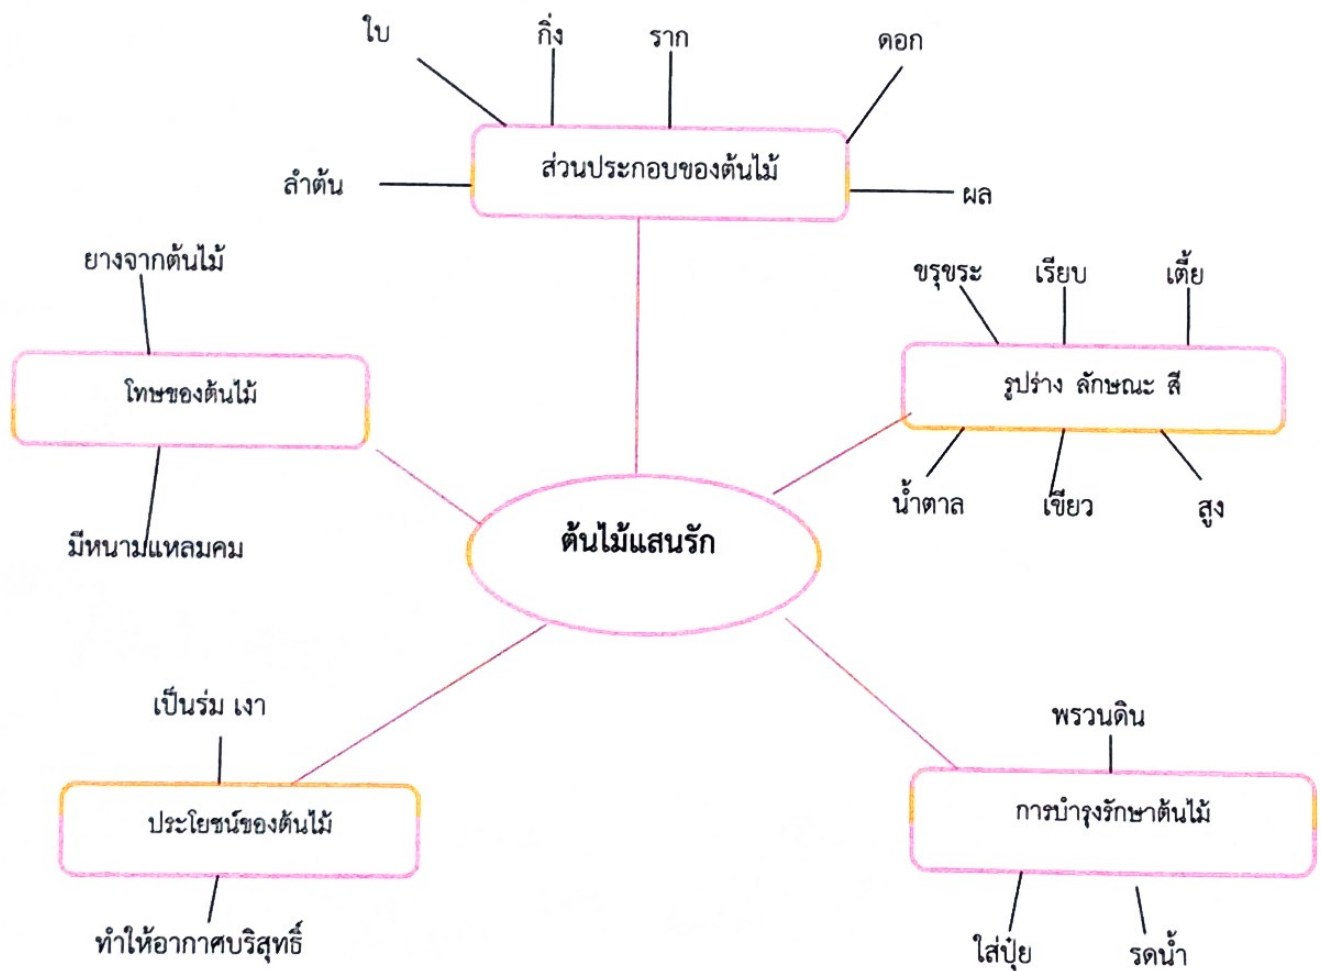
ใบ
กิ่ง
ราก
ดอก
ลำต้น
ส่วนประกอบของต้นไม้
ผล

ยางจากต้นไม้
โทษของต้นไม้
มีหนามแหลมคม

ขรุขระ
เรียบ
เตี้ย
รูปร่าง ลักษณะ สี
น้ำตาล
เขียว
สูง

ต้นไม้แสนรัก

เป็นร่ม เงา
ประโยชน์ของต้นไม้
ทำให้อากาศบริสุทธิ์

พรวนดิน
การบำรุงรักษาต้นไม้
ใส่ปุ๋ย
รดน้ำ